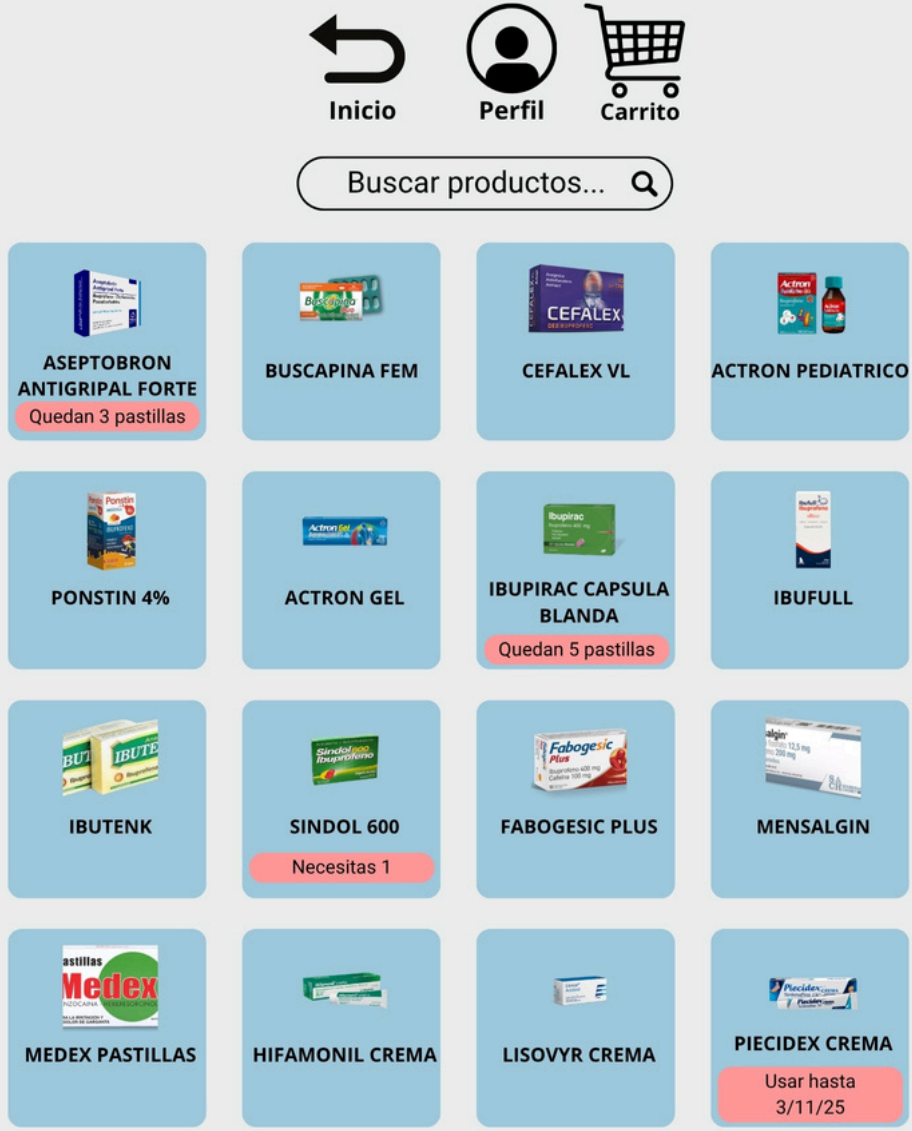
Inicio Perfil Carrito

Buscar productos...

ASEPTOBRON ANTIGRIPAL FORTE
Quedan 3 pastillas

BUSCAPINA FEM

CEFALEX VL

ACTRON PEDIATRICO

PONSTIN 4%

ACTRON GEL

IBUPIRAC CAPSULA BLANDA
Quedan 5 pastillas

IBUFULL

IBUTENK

SINDOL 600
Necesitas 1

FABOGESIC PLUS

MENSALGIN

MEDEX PASTILLAS

HIFAMONIL CREMA

LISOVYR CREMA

PIECIDEX CREMA
Usar hasta 3/11/25